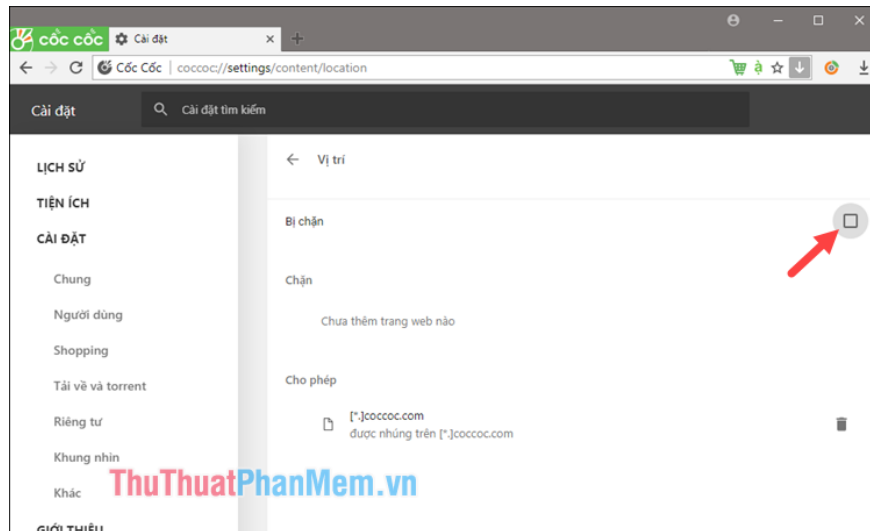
cốc cốc Cài đặt ×

Cốc Cốc | coccoc://settings/content/location

Cài đặt

Cài đặt tìm kiếm

LỊCH SỬ

TIỆN ÍCH

CÀI ĐẶT

Chung

Người dùng

Shopping

Tải về và torrent

Riêng tư

Khung nhìn

Khác

GIỚI THIỆU

Vị trí

Bị chặn

Chặn

Chưa thêm trang web nào

Cho phép

[*.]coccoc.com
được nhúng trên [*.]coccoc.com

ThuThuatPhanMem.vn